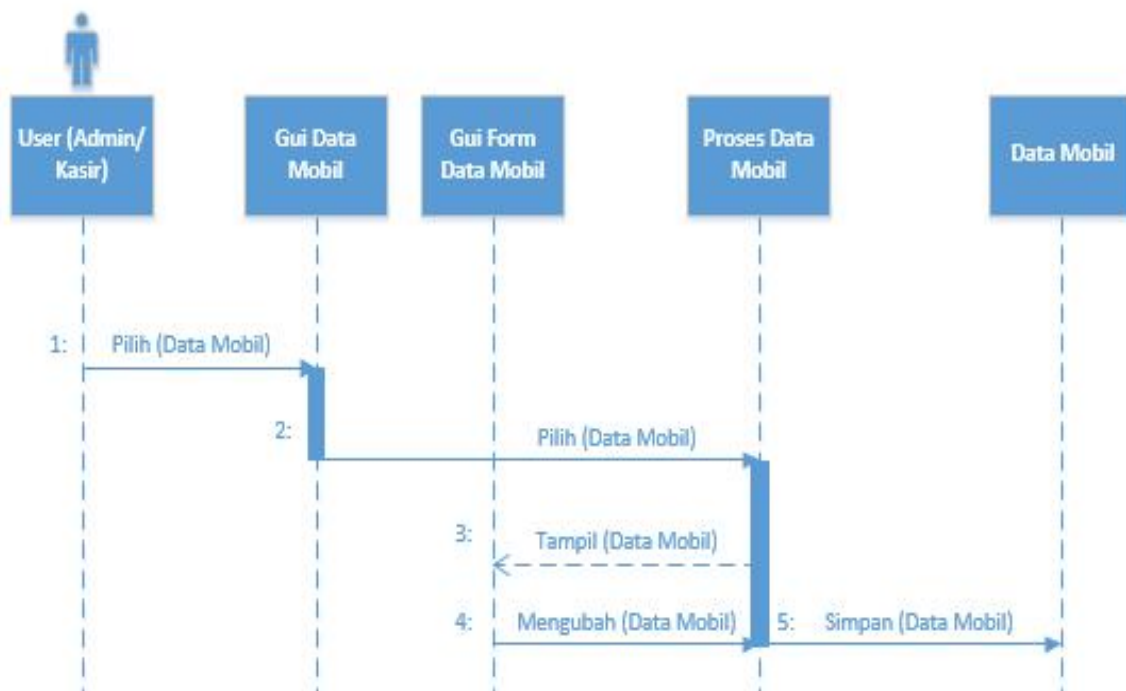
User (Admin/ Kasir)

Gui Data Mobil

Gui Form Data Mobil

Proses Data Mobil

Data Mobil

1: Pilih (Data Mobil)

2: Pilih (Data Mobil)

3: Tampil (Data Mobil)

4: Mengubah (Data Mobil)

5: Simpan (Data Mobil)